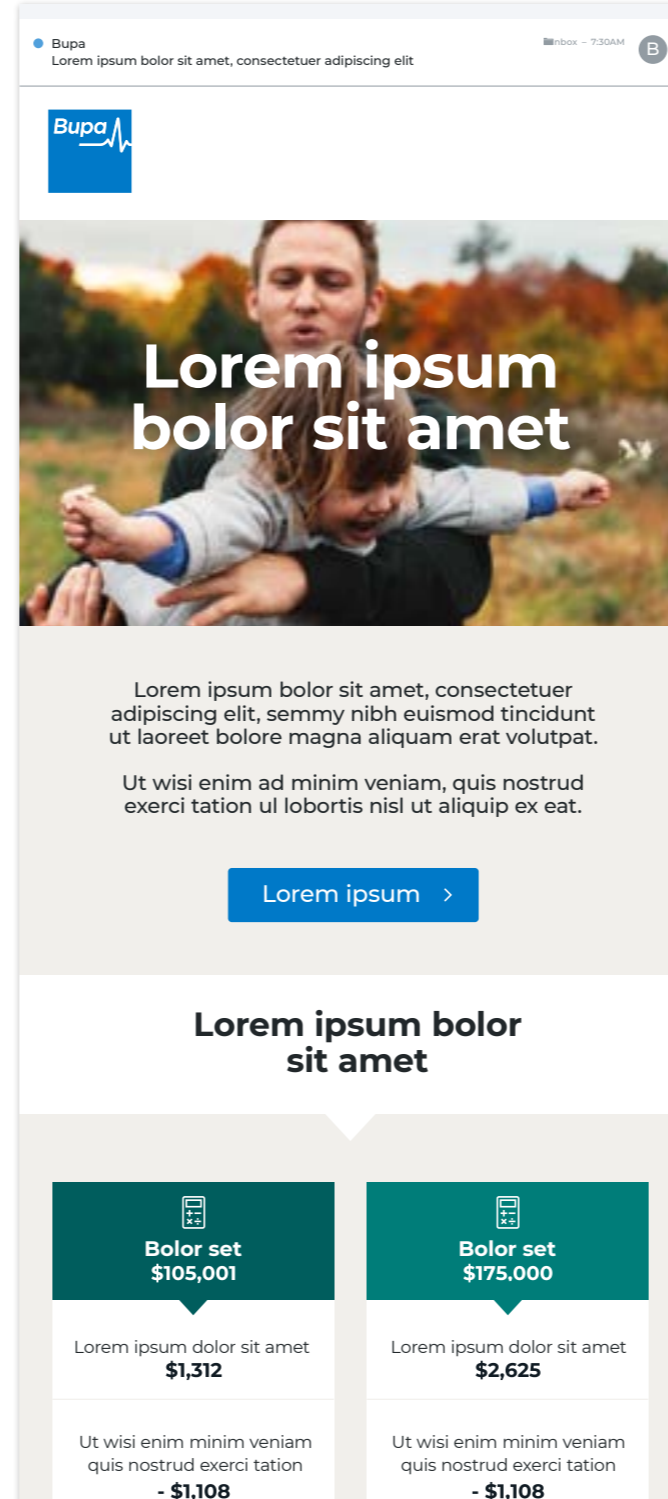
Bupa
Lorem ipsum bolor sit amet, consectetuer adipiscing elit

Inbox – 7:30AM

B

Bupa

Lorem ipsum bolor sit amet

Lorem ipsum bolor sit amet, consectetuer adipiscing elit, semmy nibh euismod tincidunt ut laoreet bolore magna aliquam erat volutpat.

Ut wisi enim ad minim veniam, quis nostrud exerci tation ul lobortis nisl ut aliquip ex eat.

Lorem ipsum >

Lorem ipsum bolor sit amet

Bolor set
$105,001

Lorem ipsum dolor sit amet
$1,312

Ut wisi enim minim veniam quis nostrud exerci tation
- $1,108

Bolor set
$175,000

Lorem ipsum dolor sit amet
$2,625

Ut wisi enim minim veniam quis nostrud exerci tation
- $1,108